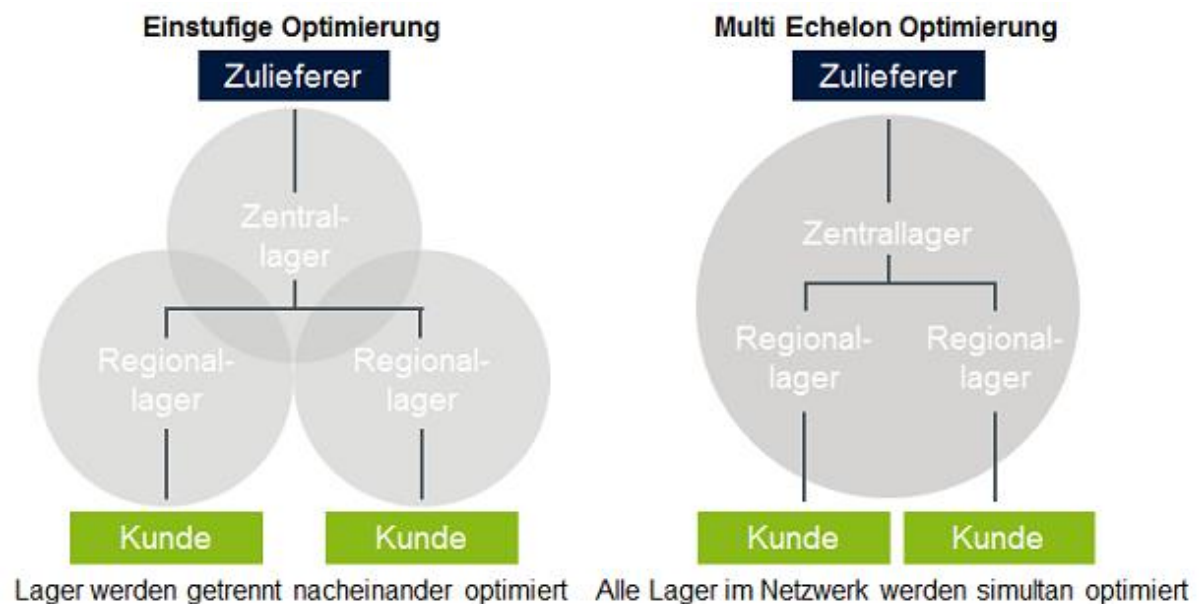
Einstufige Optimierung

Zulieferer

Zentrallager

Regionallager

Regionallager

Kunde

Kunde

Lager werden getrennt nacheinander optimiert

Multi Echelon Optimierung

Zulieferer

Zentrallager

Regionallager

Regionallager

Kunde

Kunde

Alle Lager im Netzwerk werden simultan optimiert